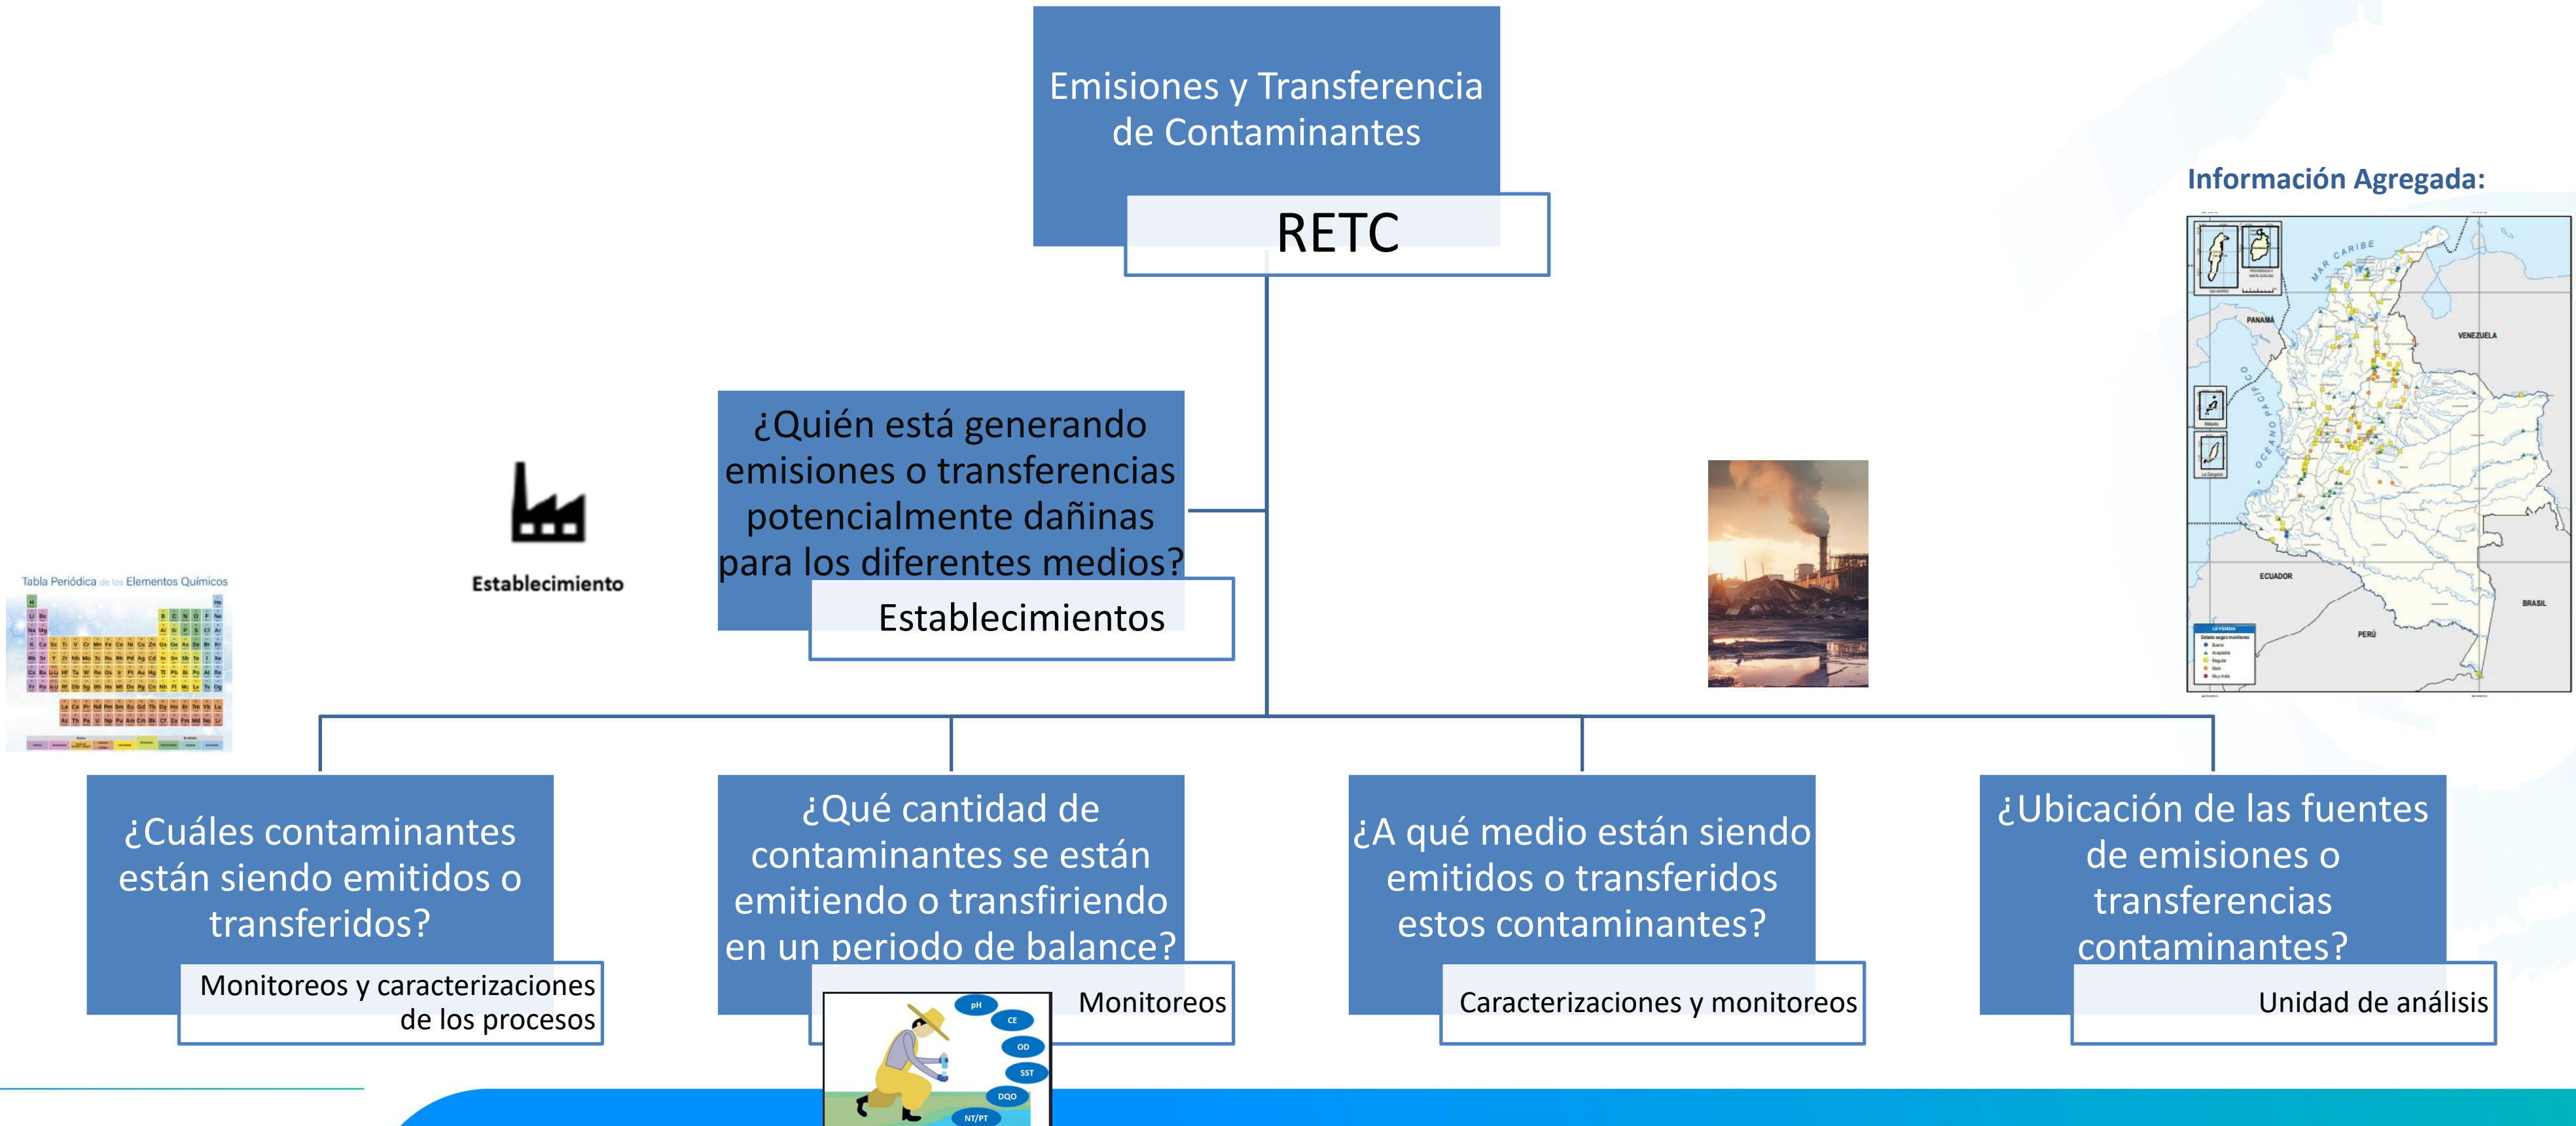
Emisiones y Transferencia de Contaminantes

RETC

Información Agregada:

MAR CARIBE

PANAMÁ

VENEZUELA

OCÉANO PACÍFICO

ECUADOR

BRASIL

PERÚ

LEYENDA

¿Quién está generando emisiones o transferencias potencialmente dañinas para los diferentes medios?

Establecimientos

Establecimiento

Tabla Periódica de los Elementos Químicos

¿Cuáles contaminantes están siendo emitidos o transferidos?

Monitoreos y caracterizaciones de los procesos

¿Qué cantidad de contaminantes se están emitiendo o transfiriendo en un periodo de balance?

Monitoreos

pH

CE

OD

SST

DQO

NT/PT

¿A qué medio están siendo emitidos o transferidos estos contaminantes?

Caracterizaciones y monitoreos

¿Ubicación de las fuentes de emisiones o transferencias contaminantes?

Unidad de análisis